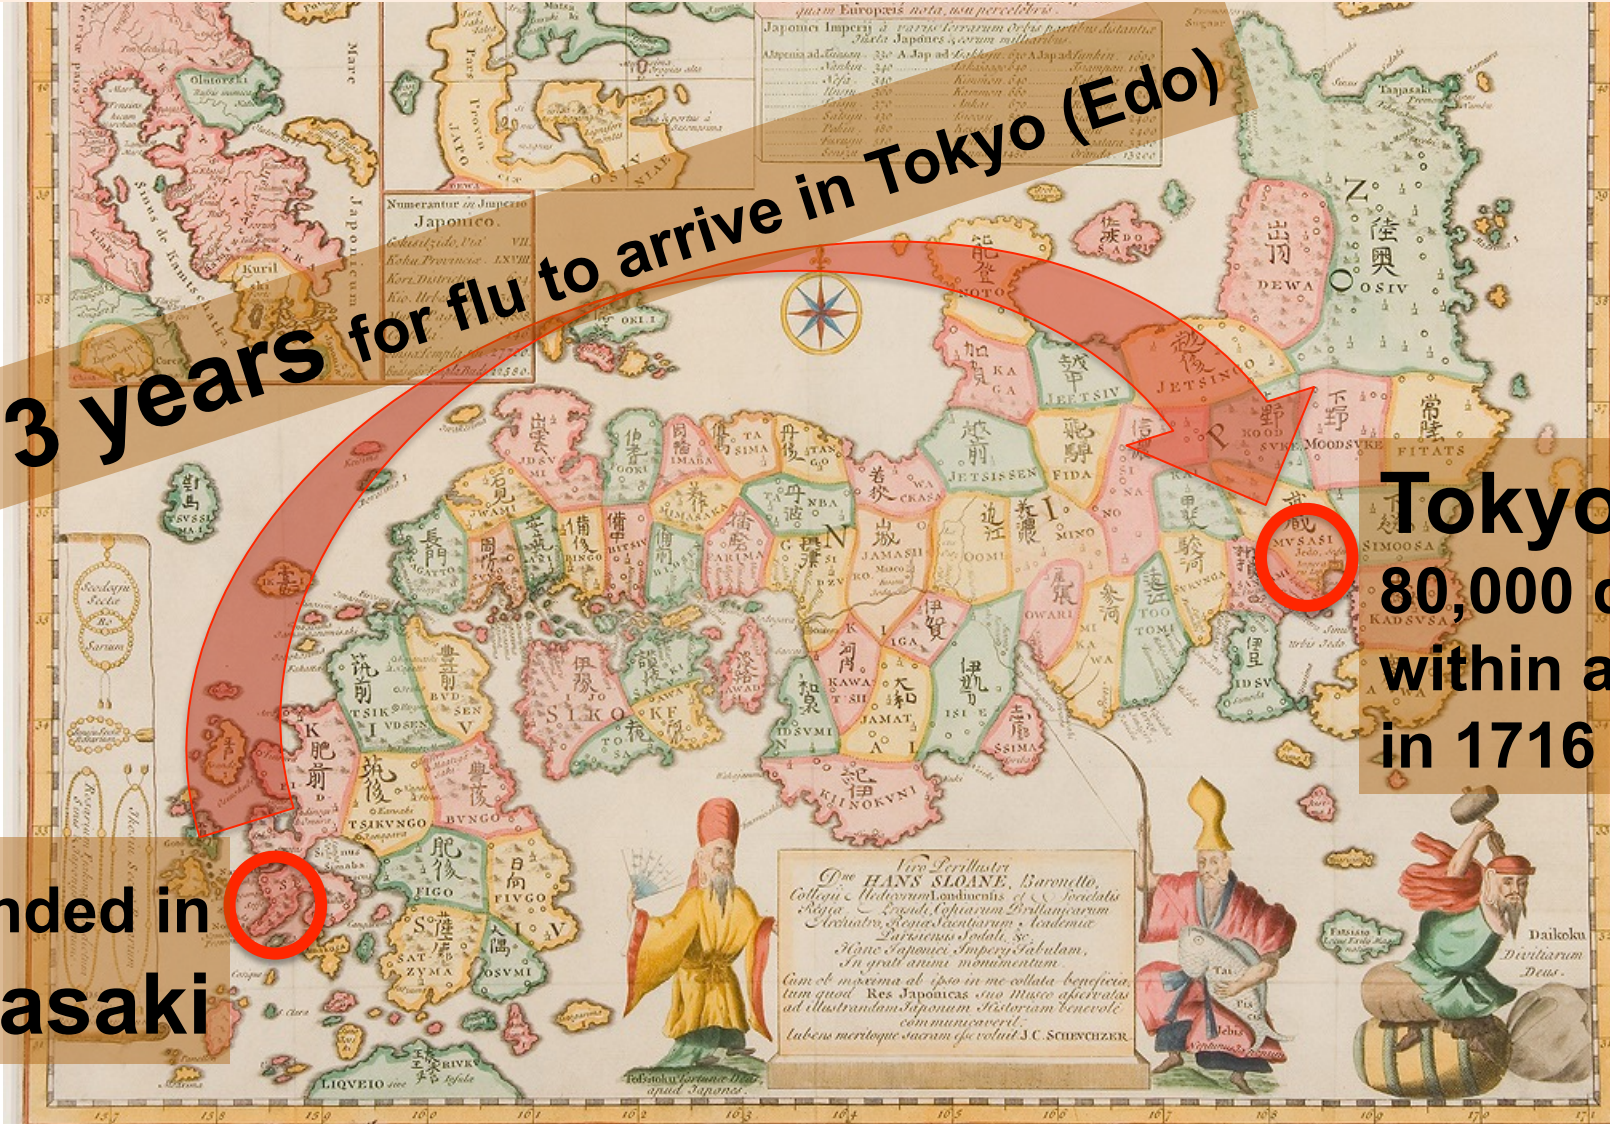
3 years for flu to arrive in Tokyo (Edo)

Tokyo
80,000 d
within a
in 1716

nded in
asaki

Viro Perillustri
Dno HANS SLOANE, Baronetto,
Collegii Medicorum Londinensis et Societatis
Regiæ Praesidi, Copiarum Britannicarum
Archiatro, Regiæ Scientiarum Academiæ
Parisiensis Sodali &c.
Hanc Japonici Imperii Tabulam,
In grati animi monumentum
Cum ob maxima ab ipso in me collata beneficia,
tum quod Res Japonicas suo Musæo asservatas
ad illustrandam Japonum Historiam benevole
communicaverit,
lubens meritoque sacram esse voluit J.C. SCHEUCHZER

Numerantur in Imperio Japonico.

Japonici Imperii a variis Terrarum Orbis partibus distantia

DEWA
OSIV
NOTO
JETSINGO
FITATS
SIMOOSA
KADSVSA
MVSASI
Jedo
JETSISSEN
FIDA
MINO
OWARI
IGA
ISI
KAWATSI
JAMATO
KINOKVNI
IDSVMI
TSIKVNGO
FIGO
SATZVMA
FIVGO
OSVMI
BVNGO
TSIKVSEN
BVSEN
AWA
SIKOKF
TOSA
IJO
SANVKI
IWAMI
BINGO
BITSIV
IMABA
TANGO
TANBA
FARIMA
JAMASIRO
OOMI
VOSOKI
SVRVNGA
TOOTOMI
MIKAWA
IDSV
SAGAMI
KOOSVKE
SIMOTSVKE
SADO
OKI
TSVSSIMA
IKI
NAGATO
SVWO
AKI
MIMASAKA
FOKI
INABA
TAISIMA
WAKASA
KAGA
JETSIV
SINANO
KAI
JAMASIRO
SIMA
Kuril
Corea
Japonicum
Marc
LIQVEIO
Daikoku
Divitiarum
Deus
Tai
能登
出羽
陸奥
越後
常陸
下野
上野
信濃
飛騨
美濃
越前
加賀
若狭
丹波
丹後
但馬
因幡
伯耆
隠岐
出雲
石見
長門
周防
安芸
備後
備中
備前
美作
播磨
淡路
讃岐
伊予
土佐
阿波
紀伊
和泉
河内
大和
伊賀
伊勢
志摩
尾張
参河
遠江
駿河
伊豆
甲斐
武蔵
相模
下総
筑前
豊前
豊後
筑後
肥前
肥後
日向
大隅
薩摩
対馬
壱岐
佐渡
近江
山城
摂津